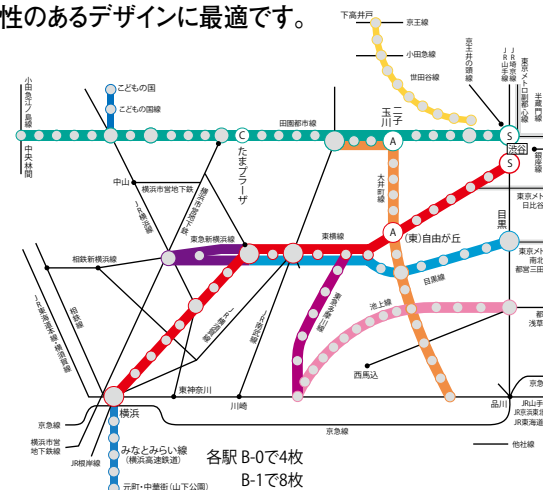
性のあるデザインに最適です。

下高井戸
京王線
小田急線
世田谷線
京王井の頭線
JR埼京線
JR山手線
東京メトロ副都心線
半蔵門線
小田急江ノ島線
こどもの国
こどもの国線
中央林間
田園都市線
C
たまプラーザ
二子玉川
A
S
渋谷
S
銀座線
中山
横浜市営地下鉄線
JR横浜線
東急新横浜線
大井町線
東京メトロ日比谷線
目黒
東横線
A
(東)自由が丘
東京メトロ南北線
都営三田線
目黒線
相鉄新横浜線
相鉄線
JR東海道線・横須賀線
東急新横浜線
横浜市営地下鉄線
池上線
都営浅草線
東急多摩川線
西馬込
東神奈川
川崎
品川
JR山手線
JR京浜東北線
JR東海道線
京急線
横浜
京急線
他社線
横浜市営地下鉄線
みなとみらい線
(横浜高速鉄道)
JR根岸線
各駅 B-0で4枚
B-1で8枚
元町・中華街(山下公園)